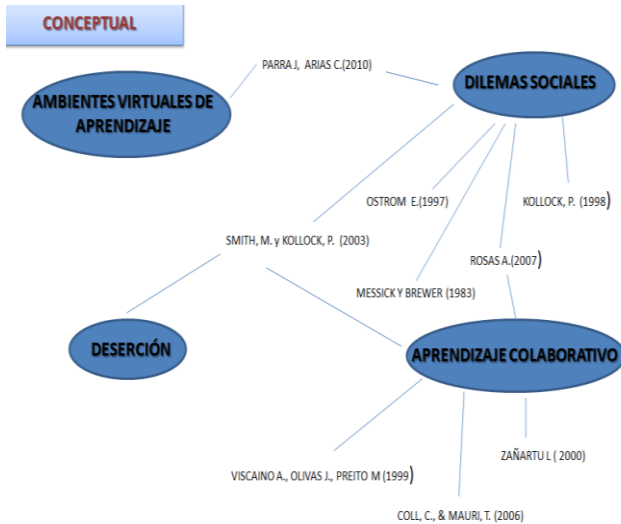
CONCEPTUAL

PARRA J, ARIAS C.(2010)

AMBIENTES VIRTUALES DE APRENDIZAJE

DILEMAS SOCIALES

OSTROM E.(1997)

KOLLOCK, P. (1998)

SMITH, M. y KOLLOCK, P. (2003)

ROSAS A.(2007)

MESSICK Y BREWER (1983)

DESERCIÓN

APRENDIZAJE COLABORATIVO

ZAÑARTU L ( 2000)

VISCAINO A., OLIVAS J., PREITO M (1999)

COLL, C., & MAURI, T. (2006)